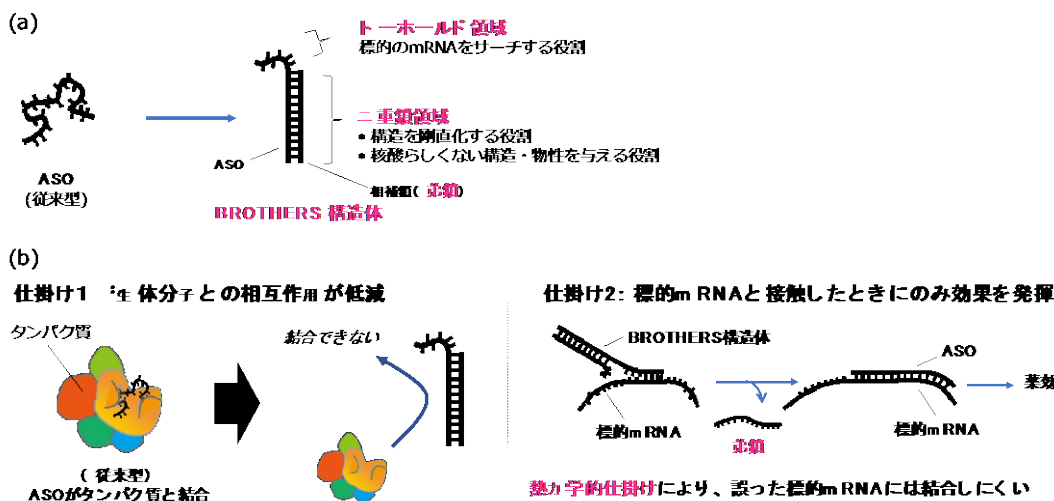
(a)

ASO
(従来型)

トーホールド領域
標的のmRNAをサーチする役割

二重鎖領域
• 構造を剛直化する役割
• 核酸らしくない構造・物性を与える役割

ASO

相補鎖(ポ鎖)

BROTHERS 構造体

(b)

仕掛け1 生体分子との相互作用が低減

タンパク質

(従来型)
ASOがタンパク質と結合

結合できない

仕掛け2: 標的mRNAと接触したときにのみ効果を発揮

BROTHERS構造体

標的mRNA

ポ鎖

ASO

標的mRNA

薬効

熱力学的仕掛けにより、誤った標的mRNAには結合しにくい